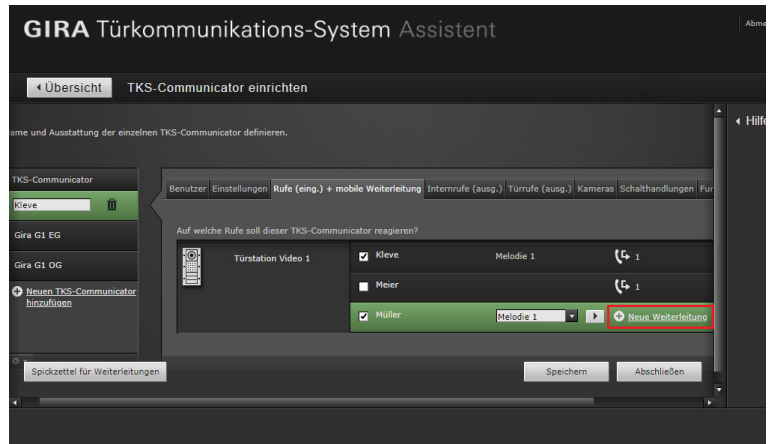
GIRA Türkommunikations-System Assistent

Abme

◂ Übersicht TKS-Communicator einrichten

ame und Ausstattung der einzelnen TKS-Communicator definieren.

◂ Hilfe

TKS-Communicator

Kleve

Gira G1 EG

Gira G1 OG

Neuen TKS-Communicator hinzufügen

Benutzer Einstellungen Rufe (eing.) + mobile Weiterleitung Internrufe (ausg.) Türrufe (ausg.) Kameras Schalthandlungen Fur

Auf welche Rufe soll dieser TKS-Communicator reagieren?

Türstation Video 1

Kleve Melodie 1 1

Meier 1

Müller Melodie 1 Neue Weiterleitung

Spickzettel für Weiterleitungen

Speichern Abschließen